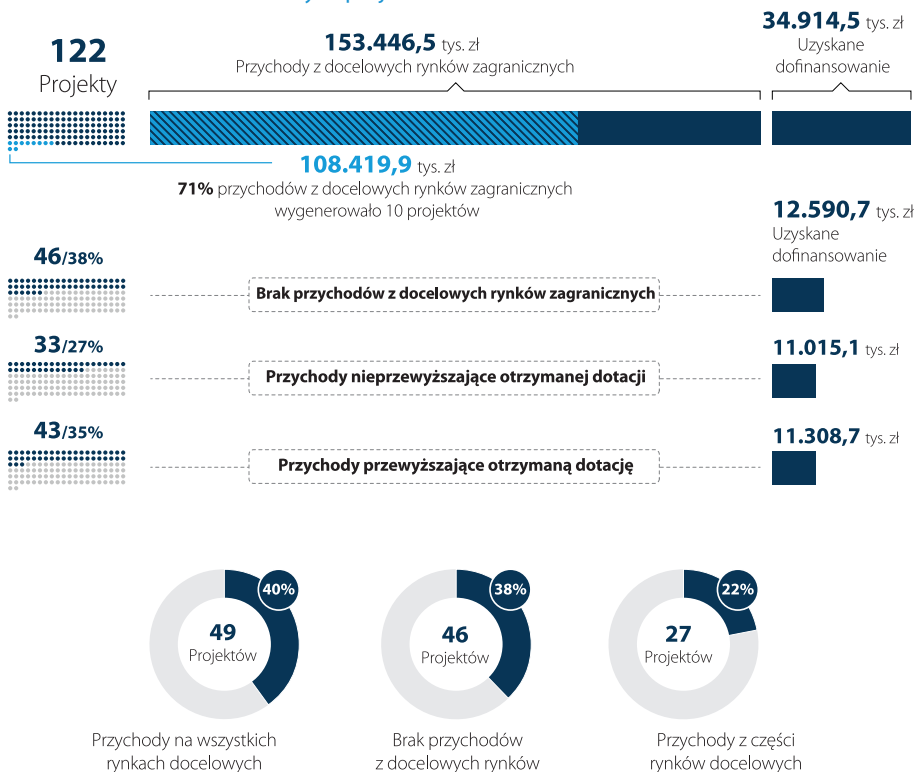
122
Projekty

153.446,5 tys. zł
Przychody z docelowych rynków zagranicznych

34.914,5 tys. zł
Uzyskane dofinansowanie

108.419,9 tys. zł
71% przychodów z docelowych rynków zagranicznych wygenerowało 10 projektów

12.590,7 tys. zł
Uzyskane dofinansowanie

46/38%
Brak przychodów z docelowych rynków zagranicznych

33/27%
Przychody nieprzewyższające otrzymanej dotacji

11.015,1 tys. zł

43/35%
Przychody przewyższające otrzymaną dotację

11.308,7 tys. zł

40%
49
Projektów
Przychody na wszystkich rynkach docelowych

38%
46
Projektów
Brak przychodów z docelowych rynków

22%
27
Projektów
Przychody z części rynków docelowych